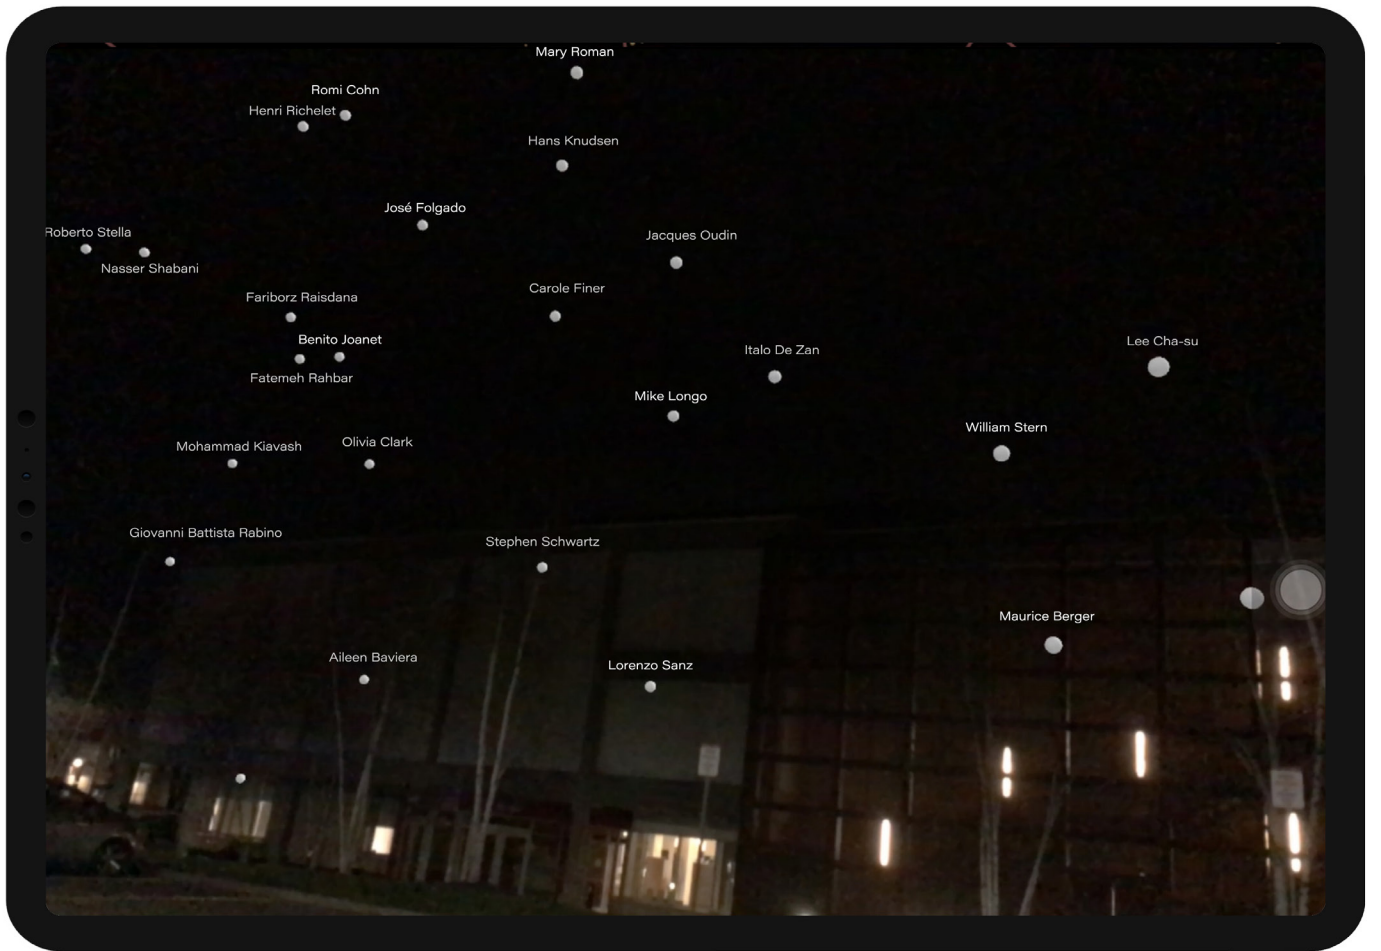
Mary Roman

Romi Cohn

Henri Richelet

Hans Knudsen

José Folgado

Roberto Stella

Jacques Oudin

Nasser Shabani

Fariborz Raisdana

Carole Finer

Benito Joanet

Lee Cha-su

Italo De Zan

Fatemeh Rahbar

Mike Longo

William Stern

Mohammad Kiavash

Olivia Clark

Giovanni Battista Rabino

Stephen Schwartz

Maurice Berger

Aileen Baviera

Lorenzo Sanz